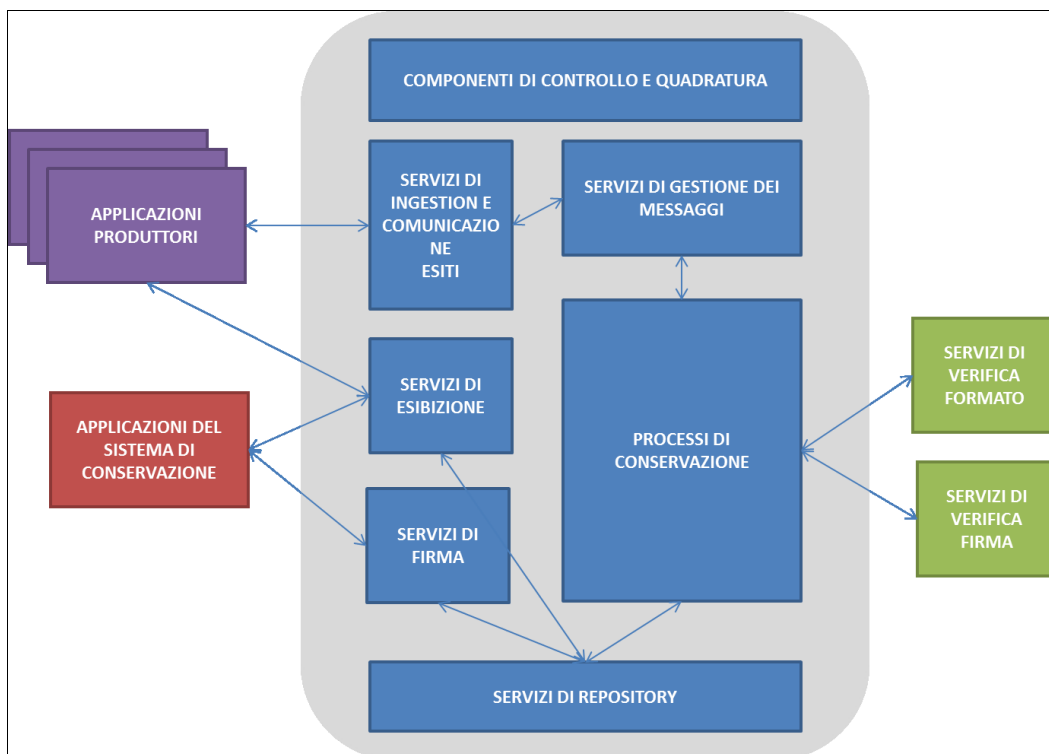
COMPONENTI DI CONTROLLO E QUADRATURA

APPLICAZIONI PRODUTTORI

SERVIZI DI INGESTION E COMUNICAZIONE ESITI

SERVIZI DI GESTIONE DEI MESSAGGI

SERVIZI DI ESIBIZIONE

APPLICAZIONI DEL SISTEMA DI CONSERVAZIONE

PROCESSI DI CONSERVAZIONE

SERVIZI DI VERIFICA FORMATO

SERVIZI DI VERIFICA FIRMA

SERVIZI DI FIRMA

SERVIZI DI REPOSITORY